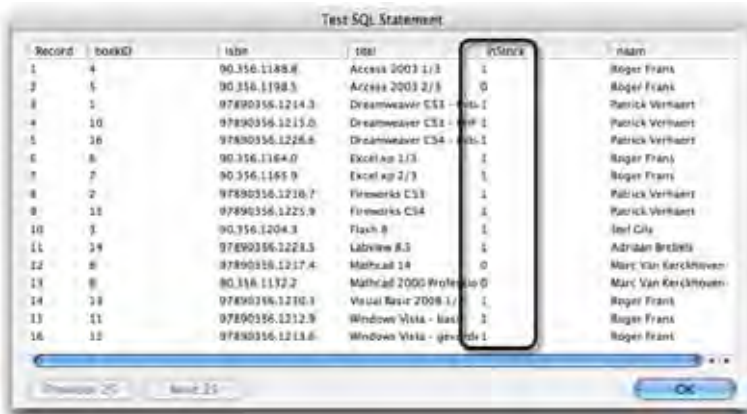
Test SQL Statement

| Record | boekID | isbn | titel | inStock | naam |
|---|---|---|---|---|---|
| 1 | 4 | 90.356.1188.8 | Access 2003 1/3 | 1 | Roger Frans |
| 2 | 5 | 90.356.1198.5 | Access 2003 2/3 | 0 | Roger Frans |
| 3 | 1 | 97890356.1214.3 | Dreamweaver CS3 - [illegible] | 1 | Patrick Verhaert |
| 4 | 10 | 97890356.1215.0 | Dreamweaver CS3 - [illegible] | 1 | Patrick Verhaert |
| 5 | 16 | 97890356.1226.6 | Dreamweaver CS4 - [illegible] | 1 | Patrick Verhaert |
| 6 | 6 | 90.356.1164.0 | Excel xp 1/3 | 1 | Roger Frans |
| 7 | 7 | 90.356.1165.9 | Excel xp 2/3 | 1 | Roger Frans |
| 8 | 2 | 97890356.1216.7 | Fireworks CS3 | 1 | Patrick Verhaert |
| 9 | 15 | 97890356.1225.9 | Fireworks CS4 | 1 | Patrick Verhaert |
| 10 | 3 | 90.356.1204.3 | Flash 8 | 1 | Stef Gils |
| 11 | 14 | 97890356.1223.5 | Labview 8.5 | 1 | Adriaan Brebels |
| 12 | 8 | 97890356.1217.4 | Mathcad 14 | 0 | Marc Van Kerckhoven |
| 13 | 8 | 90.356.1132.2 | Mathcad 2000 Professio | 0 | Marc Van Kerckhoven |
| 14 | 13 | 97890356.1230.1 | Visual Basic 2008 1/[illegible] | 1 | Roger Frans |
| 15 | 11 | 97890356.1212.9 | Windows Vista - basi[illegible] | 1 | Roger Frans |
| 16 | 12 | 97890356.1213.6 | Windows Vista - gevo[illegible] | 1 | Roger Frans |

Previous 25 | Next 25 | OK